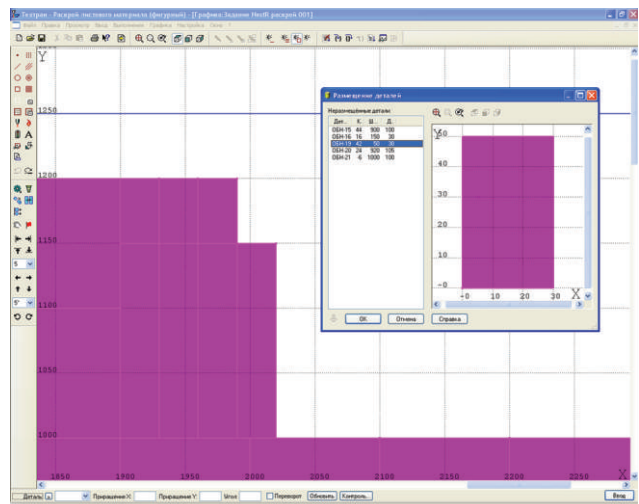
Техтран - Раскрой листового материала (фигурный) - [Графика: Задание Wed8 раскрой 001]
Файл Правка Просмотр Вид Выполнение Графика Настройка Окно ?

Y
1250
1200
1150
1100
1050
1000
1850 1900 1950 2000 2050 2100 2150 2200 2250 X

Размещение деталей
Неразмещенные детали
| Дет... | К. | Ш... | Д... |
|---|---|---|---|
| ОБН-15 | 44 | 900 | 100 |
| ОБН-16 | 16 | 150 | 30 |
| ОБН-19 | 42 | 50 | 30 |
| ОБН-20 | 24 | 920 | 105 |
| ОБН-21 | 6 | 1000 | 100 |

Y
40
30
20
10
0
0 10 20 30 X

OK Отмена Справка

Детали Приращение X: Приращение Y: Угол: Переворот Обновить Контроль Ввод